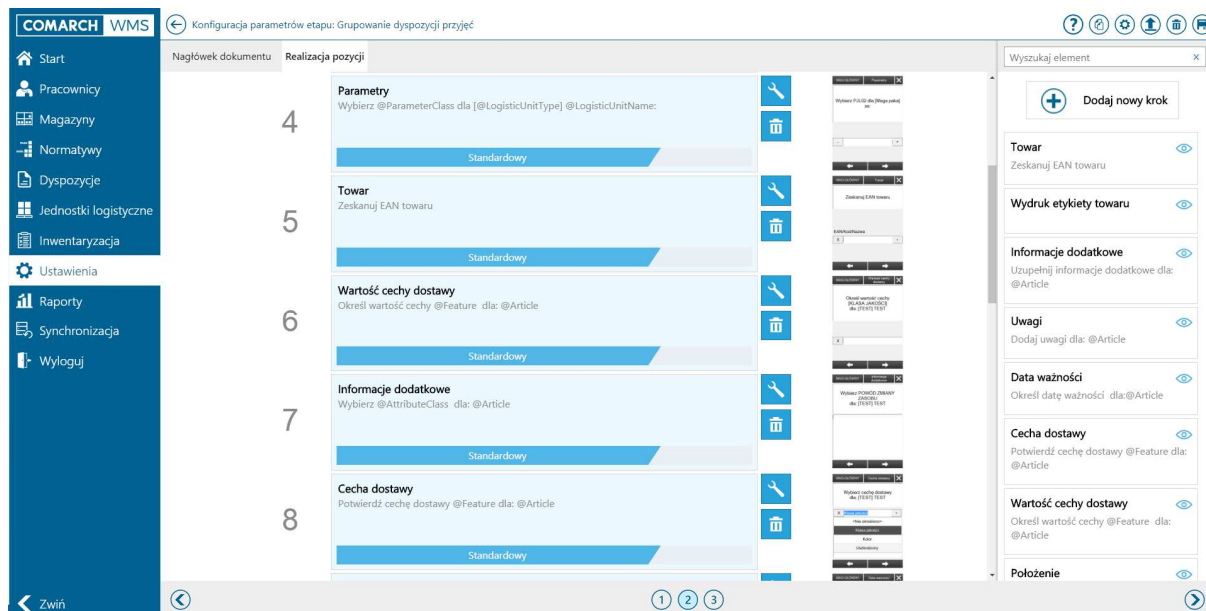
COMARCH WMS

Konfiguracja parametrów etapu: Grupowanie dyspozycji przyjęć

Start
Pracownicy
Magazyny
Normatywy
Dyspozycje
Jednostki logistyczne
Inwentaryzacja
Ustawienia
Raporty
Synchronizacja
Wyloguj

Zwiń

Nagłówek dokumentu
Realizacja pozycji

4
Parametry
Wybierz @ParameterClass dla [@LogisticUnitType] @LogisticUnitName:
Standardowy

5
Towar
Zeskanuj EAN towaru
Standardowy

6
Wartość cechy dostawy
Określ wartość cechy @Feature dla: @Article
Standardowy

7
Informacje dodatkowe
Wybierz @AttributeClass dla: @Article
Standardowy

8
Cecha dostawy
Potwierdź cechę dostawy @Feature dla: @Article
Standardowy

Wybierz PJLSD dla [Miejsce paleta] asc
Zeskanuj EAN towaru
EAN/Kod/Nazwa
Określ wartość cechy [KLASA JAKOŚCI] dla [TEST] TEST
Wybierz POWÓD ZMIANY ZAKRESU dla [TEST] TEST
Wybierz cechę dostawy dla [TEST] TEST
<Nie określono>
Klasa jakości
Kolor
Niedoważony

1 2 3

Wyszukaj element
Dodaj nowy krok

Towar
Zeskanuj EAN towaru

Wydruk etykiety towaru

Informacje dodatkowe
Uzupełnij informacje dodatkowe dla: @Article

Uwagi
Dodaj uwagi dla: @Article

Data ważności
Określ datę ważności dla:@Article

Cecha dostawy
Potwierdź cechę dostawy @Feature dla: @Article

Wartość cechy dostawy
Określ wartość cechy @Feature dla: @Article

Położenie